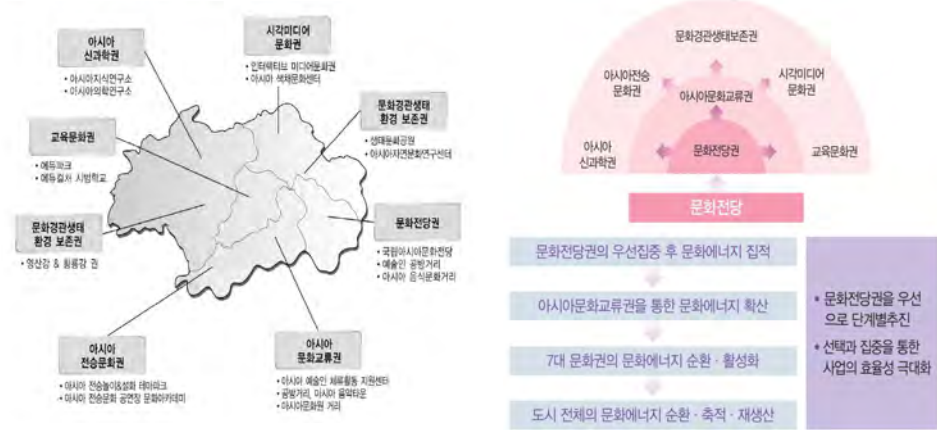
아시아 신과학권
• 아시아지식연구소
• 아시아의학연구소

시각미디어 문화권
• 인터랙티브 미디어문화관
• 아시아 색채문화센터

문화경관생태 환경 보존권
• 생태용화공원
• 아시아자연문화연구센터

교육문화권
• 에듀파크
• 에듀컬처 시범학교

문화경관생태 환경 보존권
• 영산강 & 황룡강 권

문화전당권
• 국립아시아문화전당
• 예술인 공방거리
• 아시아 음식문화거리

아시아 전승문화권
• 아시아 전승놀이&설화 테마파크
• 아시아 전승문화 공연장 문화아카데미

아시아 문화교류권
• 아시아 예술인 체류활동 지원센터
• 공방거리, 아시아 음악타운
• 아시아문화원 거리

문화경관생태보존권
아시아전승 문화권
시각미디어 문화권
아시아문화교류권
아시아 신과학권
문화전당권
교육문화권

문화전당

문화전당권의 우선집중 후 문화에너지 집적

아시아문화교류권을 통한 문화에너지 확산

7대 문화권의 문화에너지 순환 · 활성화

도시 전체의 문화에너지 순환 · 축적 · 재생산

• 문화전당권을 우선으로 단계별추진
• 선택과 집중을 통한 사업의 효율성 극대화